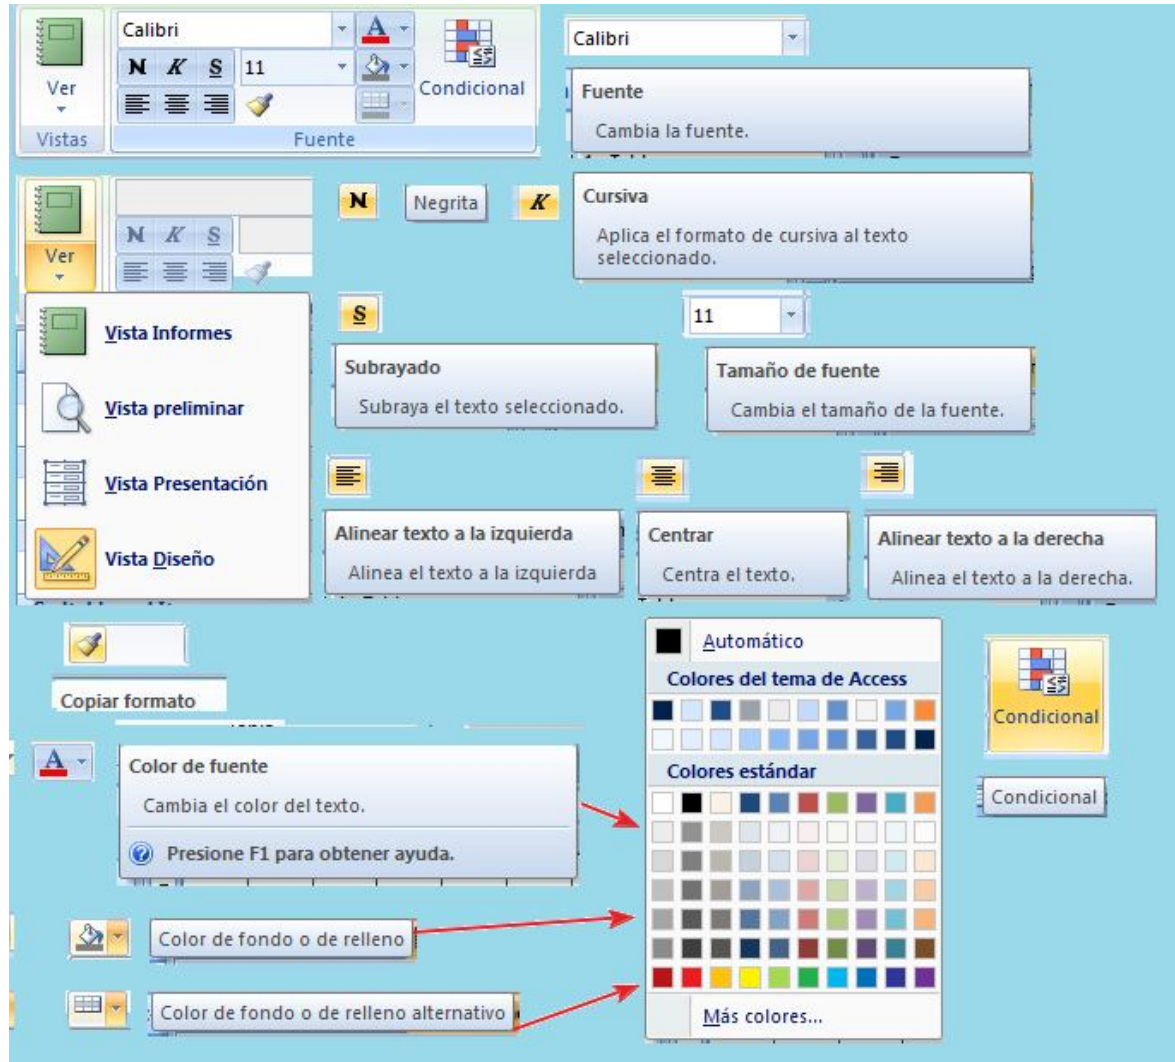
Calibri

A

N K S 11

Ver

Condicional

Vistas

Fuente

Calibri

Fuente

Cambia la fuente.

Ver

N K S

N

Negrita

K

Cursiva

Aplica el formato de cursiva al texto seleccionado.

Vista Informes

S

11

Vista preliminar

Subrayado

Subraya el texto seleccionado.

Tamaño de fuente

Cambia el tamaño de la fuente.

Vista Presentación

Vista Diseño

Alinear texto a la izquierda

Alinea el texto a la izquierda

Centrar

Centra el texto.

Alinear texto a la derecha

Alinea el texto a la derecha.

Copiar formato

Automático

Colores del tema de Access

Condicional

A

Color de fuente

Cambia el color del texto.

Presione F1 para obtener ayuda.

Colores estándar

Condicional

Color de fondo o de relleno

Color de fondo o de relleno alternativo

Más colores...